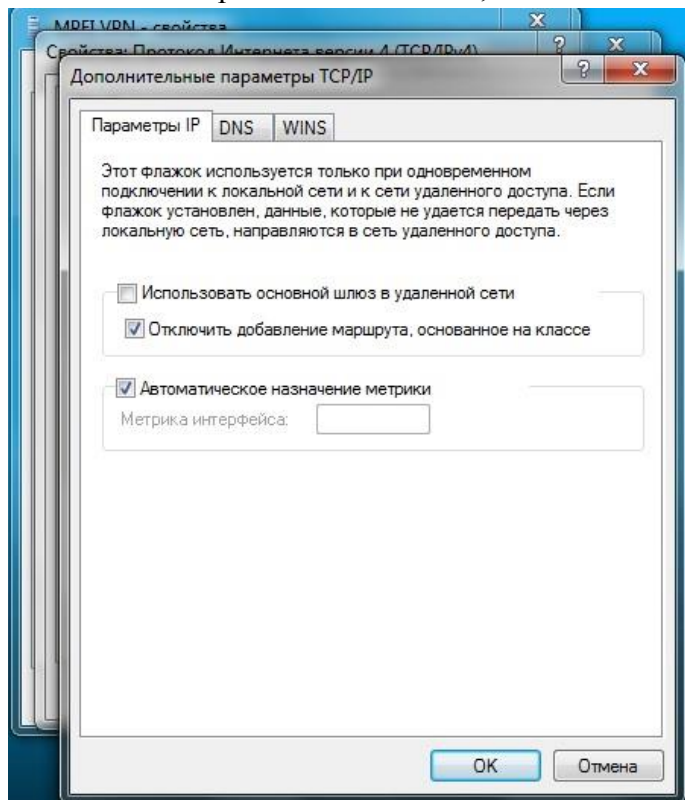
MPEI VPN - свойства

Свойства: Протокол Интернета версии 4 (TCP/IPv4)

Дополнительные параметры TCP/IP

Параметры IP | DNS | WINS

Этот флажок используется только при одновременном подключении к локальной сети и к сети удаленного доступа. Если флажок установлен, данные, которые не удается передать через локальную сеть, направляются в сеть удаленного доступа.

Использовать основной шлюз в удаленной сети

Отключить добавление маршрута, основанное на классе

Автоматическое назначение метрики

Метрика интерфейса:

OK

Отмена